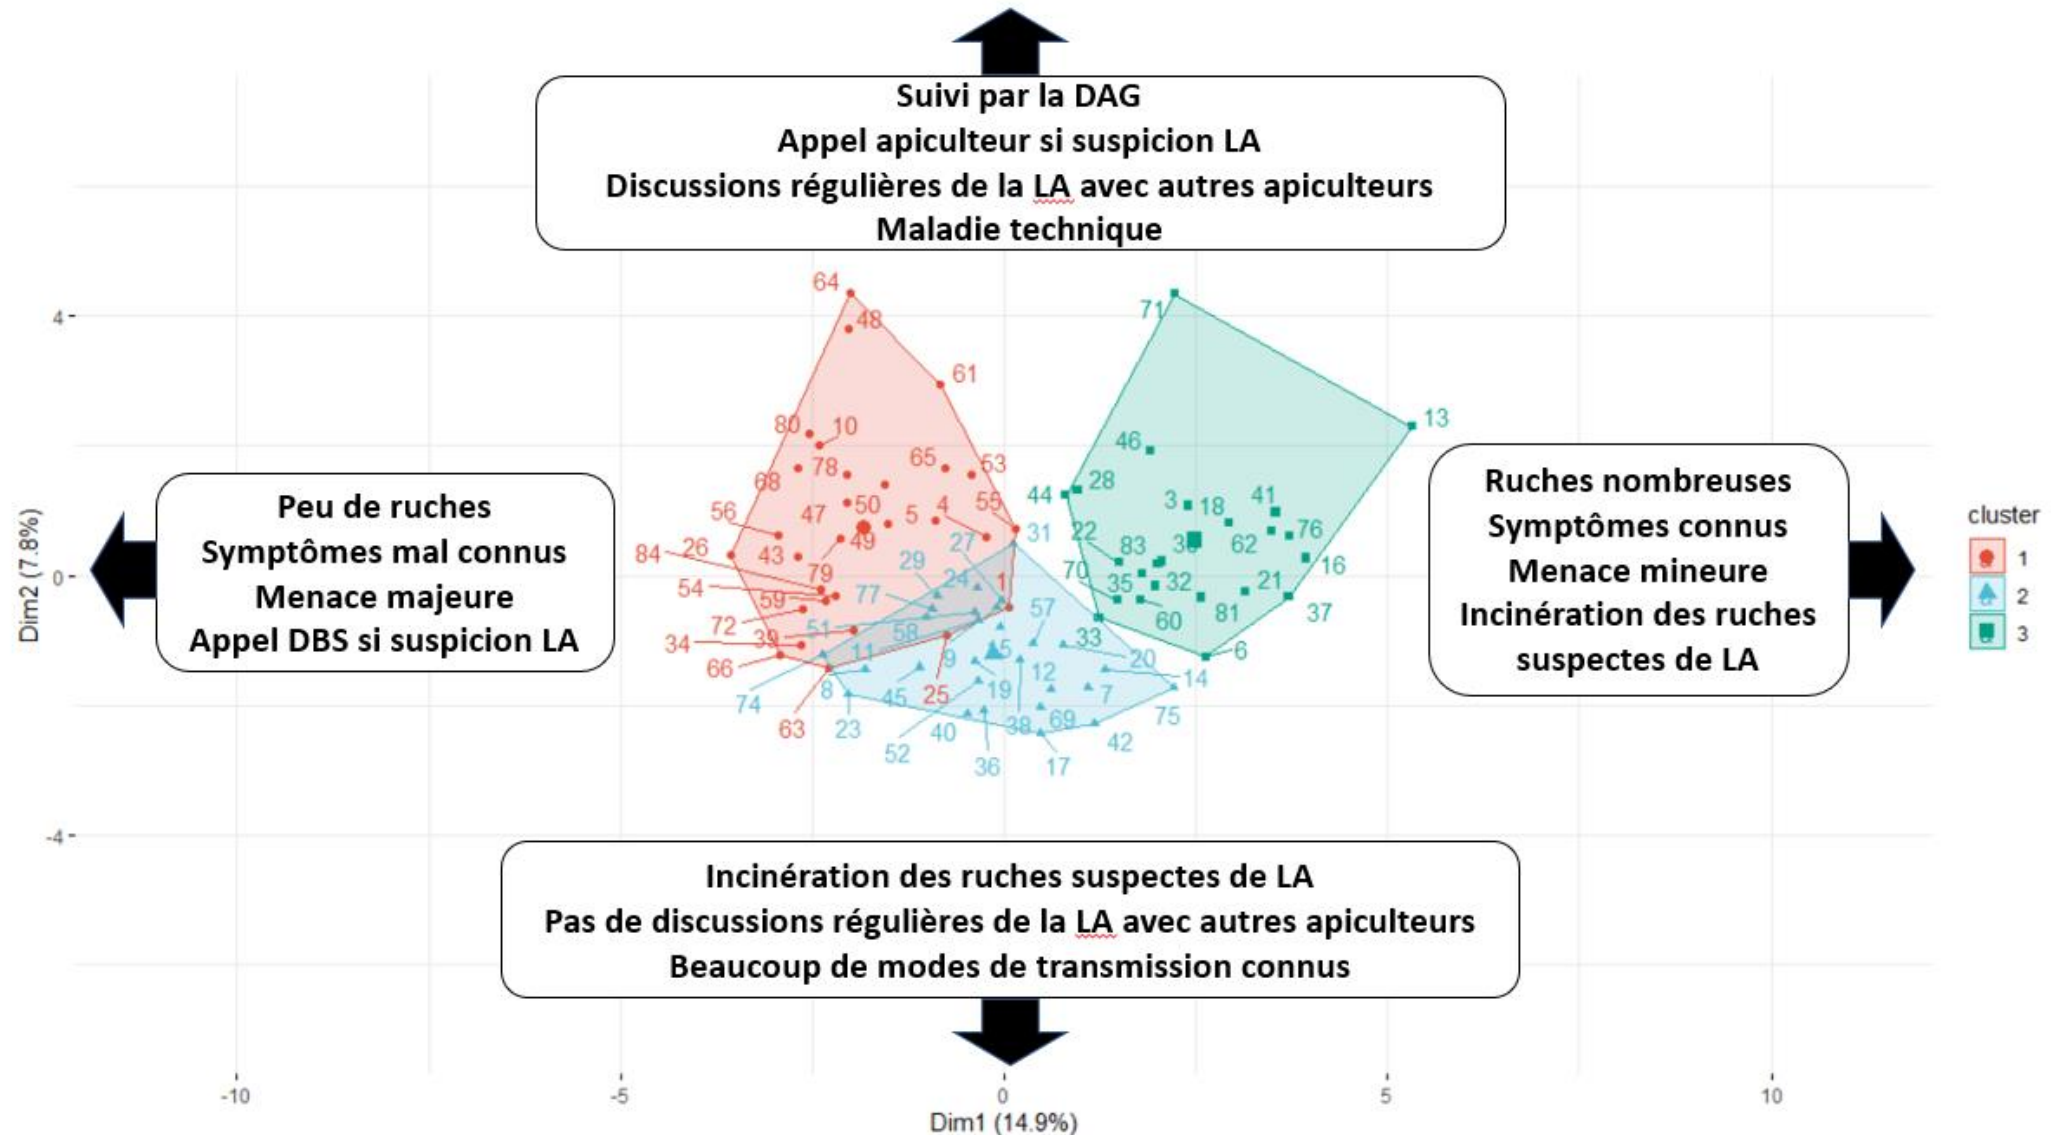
Suivi par la DAG
Appel apiculteur si suspicion LA
Discussions régulières de la LA avec autres apiculteurs
Maladie technique

Peu de ruches
Symptômes mal connus
Menace majeure
Appel DBS si suspicion LA

Ruches nombreuses
Symptômes connus
Menace mineure
Incinération des ruches suspectes de LA

Incinération des ruches suspectes de LA
Pas de discussions régulières de la LA avec autres apiculteurs
Beaucoup de modes de transmission connus

cluster
1
2
3

4
0
-4
Dim2 (7.8%)

-10
-5
0
5
10
Dim1 (14.9%)

64 48 61 80 10 78 65 53 68 47 50 5 4 55 56 49 84 26 43 79 54 59 72 39 34 66 63 1

71 13 46 44 28 3 18 41 76 22 83 30 62 16 70 35 32 21 60 81 37 6

31 27 29 24 77 57 51 58 33 15 11 9 12 20 14 8 45 19 7 74 23 40 38 69 75 52 36 17 42 25